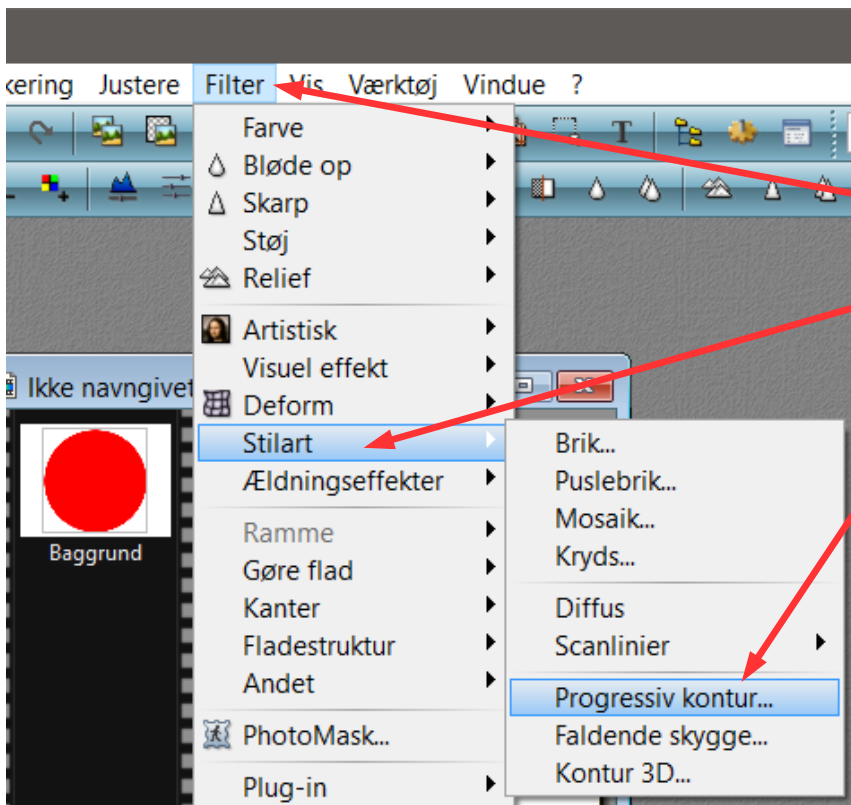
kering Justere Filter Vis Værktøj Vindue ?

Farve
Bløde op
Skarp
Støj
Relief
Artistisk
Visuel effekt
Deform
Stilart
Ældningseffekter
Ramme
Gøre flad
Kanter
Fladestruktur
Andet
PhotoMask...
Plug-in

Ikke navngivet

Baggrund

Brik...
Puslebrik...
Mosaik...
Kryds...
Diffus
Scanlinier
Progressiv kontur...
Faldende skygge...
Kontur 3D...